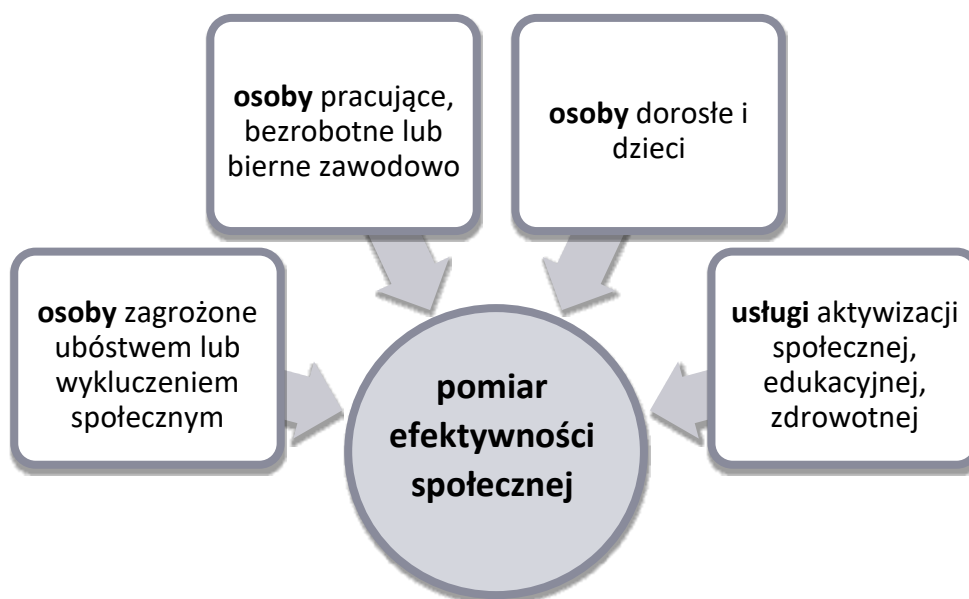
osoby pracujące, bezrobotne lub bierne zawodowo

osoby dorosłe i dzieci

osoby zagrożone ubóstwem lub wykluczeniem społecznym

pomiar efektywności społecznej

usługi aktywizacji społecznej, edukacyjnej, zdrowotnej